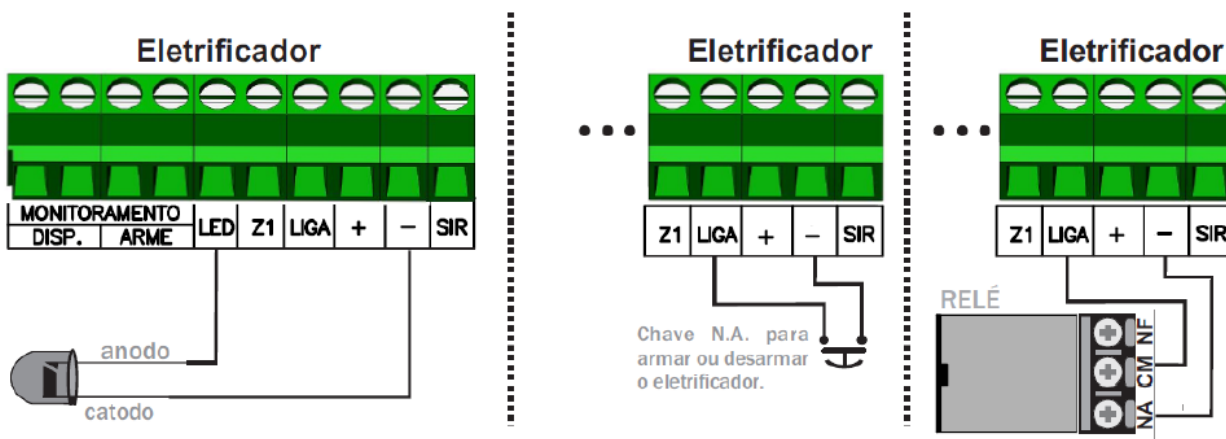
Eletrificador

MONITORAMENTO
DISP. ARME LED Z1 LIGA + – SIR

anodo
catodo

Eletrificador

Z1 LIGA + – SIR

Chave N.A. para armar ou desarmar o eletrificador.

Eletrificador

Z1 LIGA + – SIR

RELÉ

NF CM NA